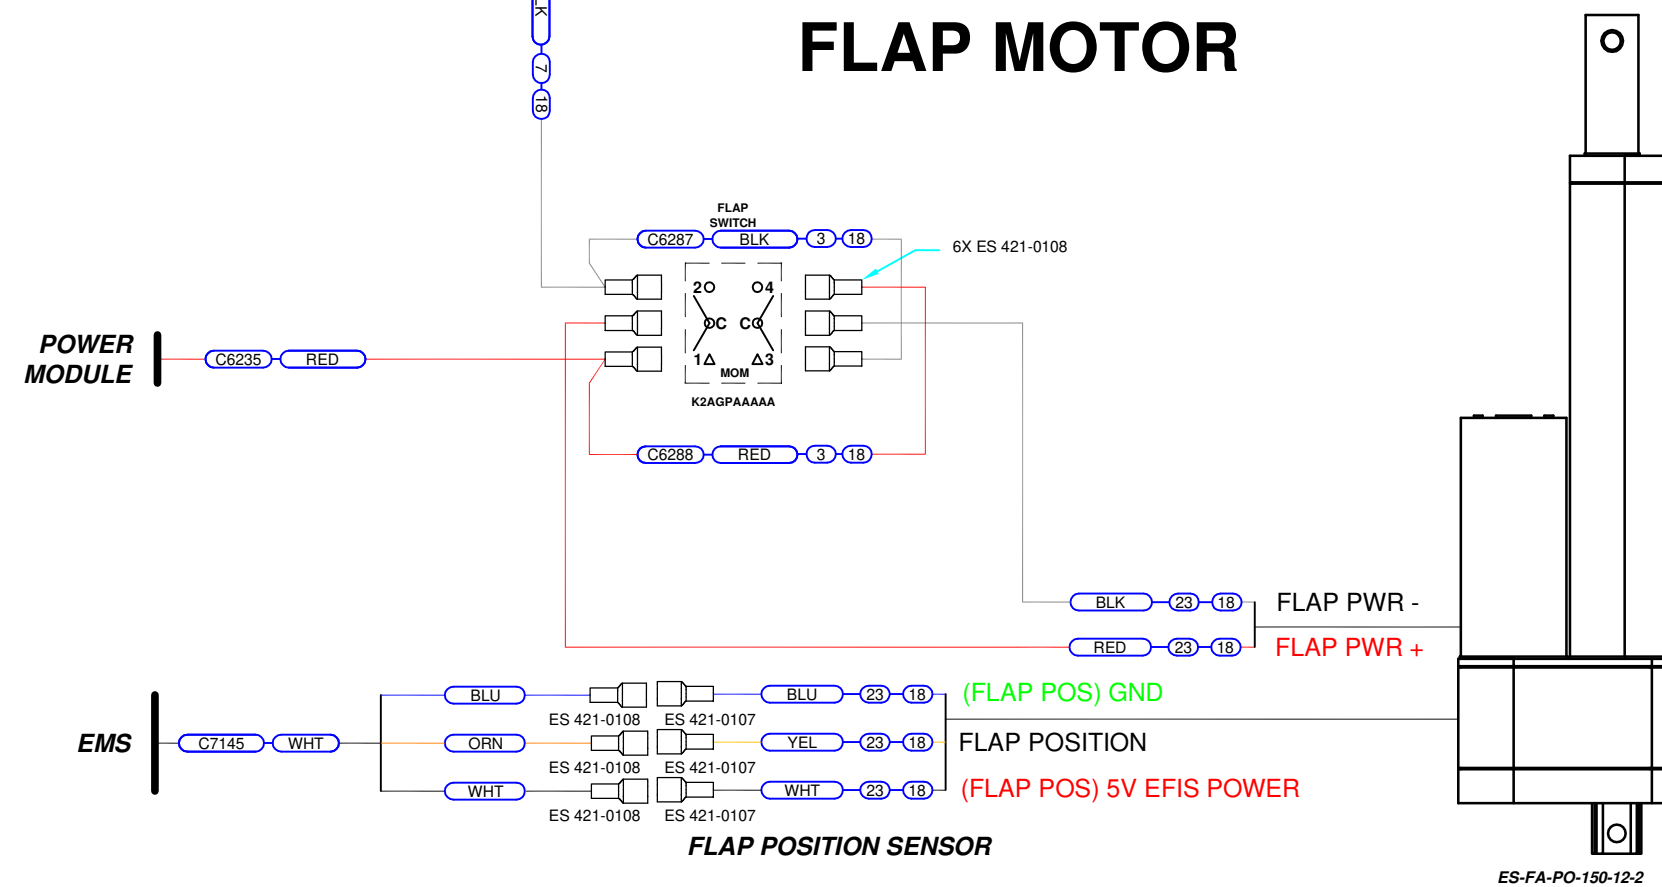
FLAP MOTOR

LK
7
18

FLAP SWITCH
C6287 BLK 3 18

6X ES 421-0108

2 4
C C
1 3
MOM
K2AGPAAAAA

POWER MODULE
C6235 RED

C6288 RED 3 18

BLK 23 18 FLAP PWR -
RED 23 18 FLAP PWR +

EMS
C7145 WHT

BLU
ES 421-0108
ES 421-0107
BLU 23 18 (FLAP POS) GND

ORN
ES 421-0108
ES 421-0107
YEL 23 18 FLAP POSITION

WHT
ES 421-0108
ES 421-0107
WHT 23 18 (FLAP POS) 5V EFIS POWER

FLAP POSITION SENSOR

ES-FA-PO-150-12-2